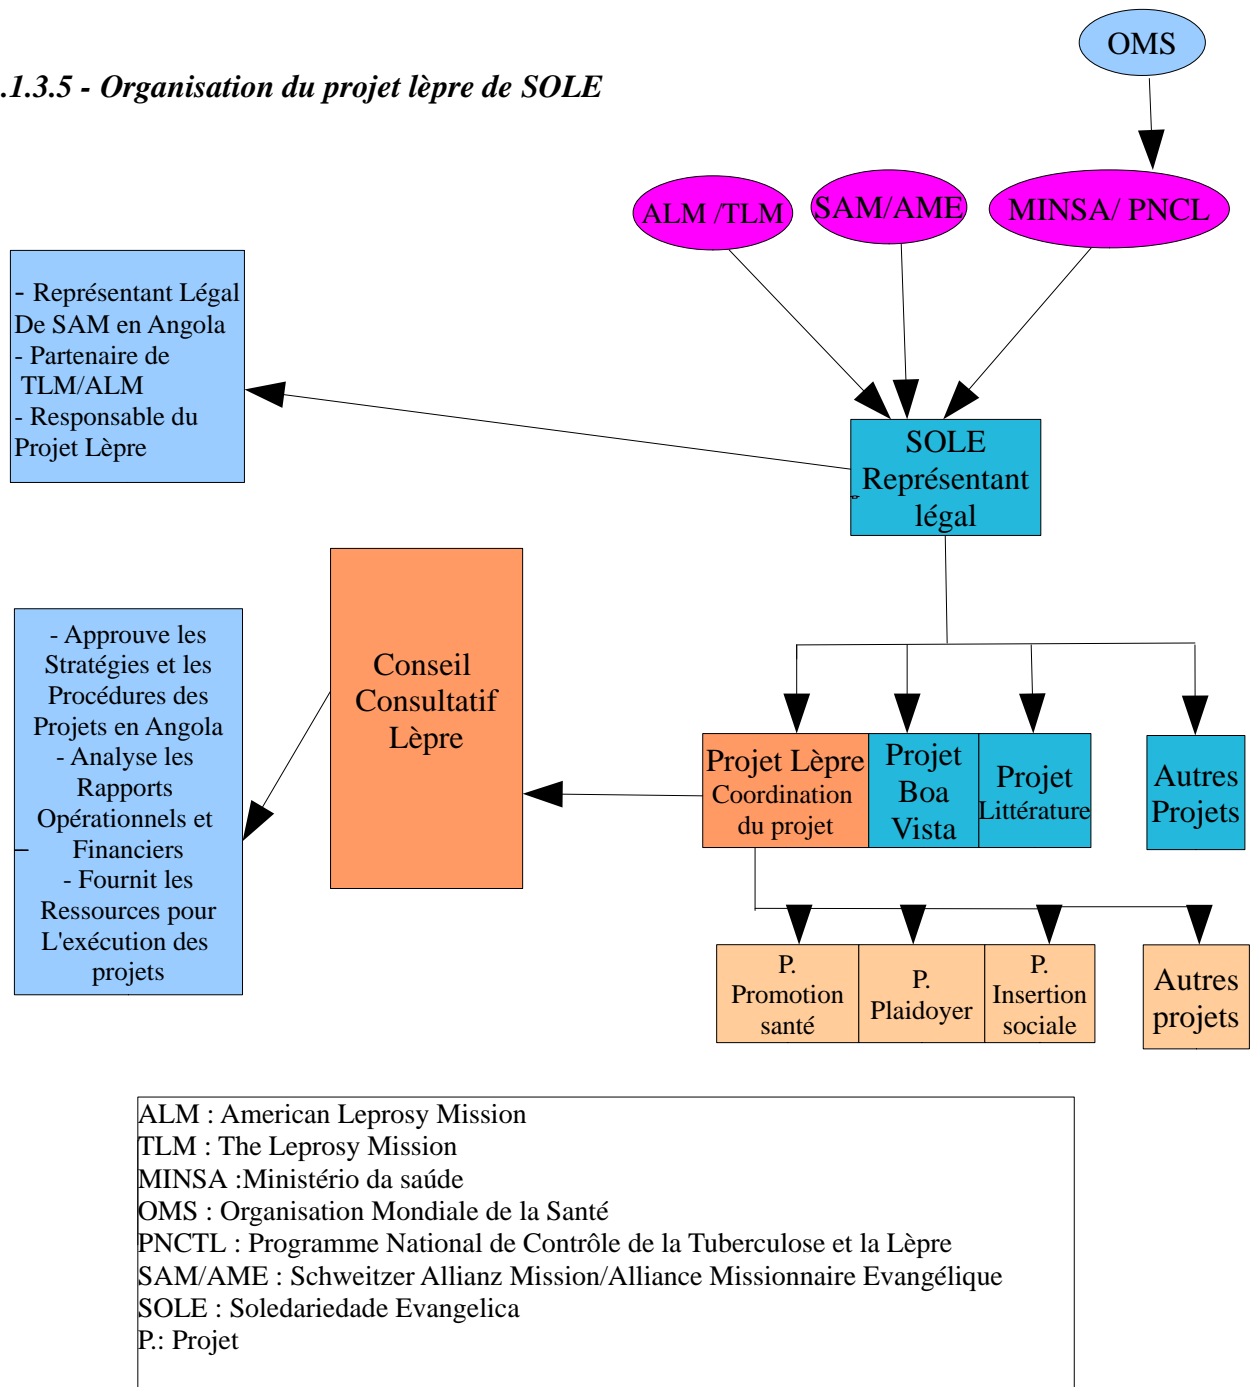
.1.3.5 - Organisation du projet lèpre de SOLE

OMS

ALM /TLM

SAM/AME

MINSA/ PNCL

- Représentant Légal De SAM en Angola
- Partenaire de TLM/ALM
- Responsable du Projet Lèpre

SOLE Représentant légal

- Approuve les Stratégies et les Procédures des Projets en Angola
- Analyse les Rapports Opérationnels et Financiers
- Fournit les Ressources pour L'exécution des projets

Conseil Consultatif Lèpre

Projet Lèpre Coordination du projet

Projet Boa Vista

Projet Littérature

Autres Projets

P. Promotion santé

P. Plaidoyer

P. Insertion sociale

Autres projets

ALM : American Leprosy Mission
TLM : The Leprosy Mission
MINSA :Ministério da saúde
OMS : Organisation Mondiale de la Santé
PNCTL : Programme National de Contrôle de la Tuberculose et la Lèpre
SAM/AME : Schweitzer Allianz Mission/Alliance Missionnaire Evangélique
SOLE : Soledariedade Evangelica
P.: Projet